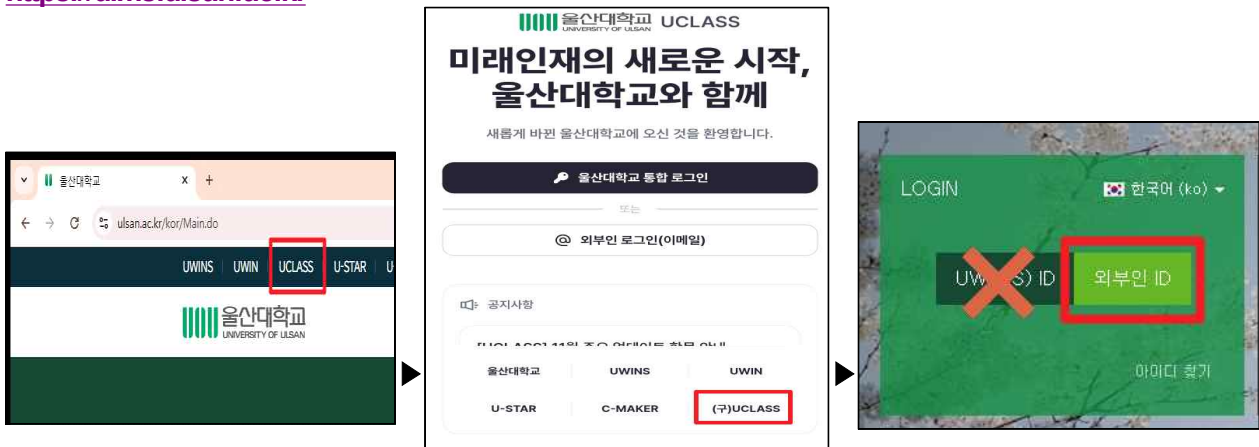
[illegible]

울산대학교 ×

ulsan.ac.kr/kor/Main.do

UWINS | UWIN | UCLASS | U-STAR | U

울산대학교 UNIVERSITY OF ULSAN

울산대학교 UNIVERSITY OF ULSAN UCLASS

미래인재의 새로운 시작, 울산대학교와 함께

새롭게 바뀐 울산대학교에 오신 것을 환영합니다.

울산대학교 통합 로그인

또는

외부인 로그인(이메일)

공지사항

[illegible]

울산대학교 UWINS UWIN

U-STAR C-MAKER (구)UCLASS

LOGIN

한국어 (ko)

UW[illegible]S) ID

외부인 ID

아이디 찾기